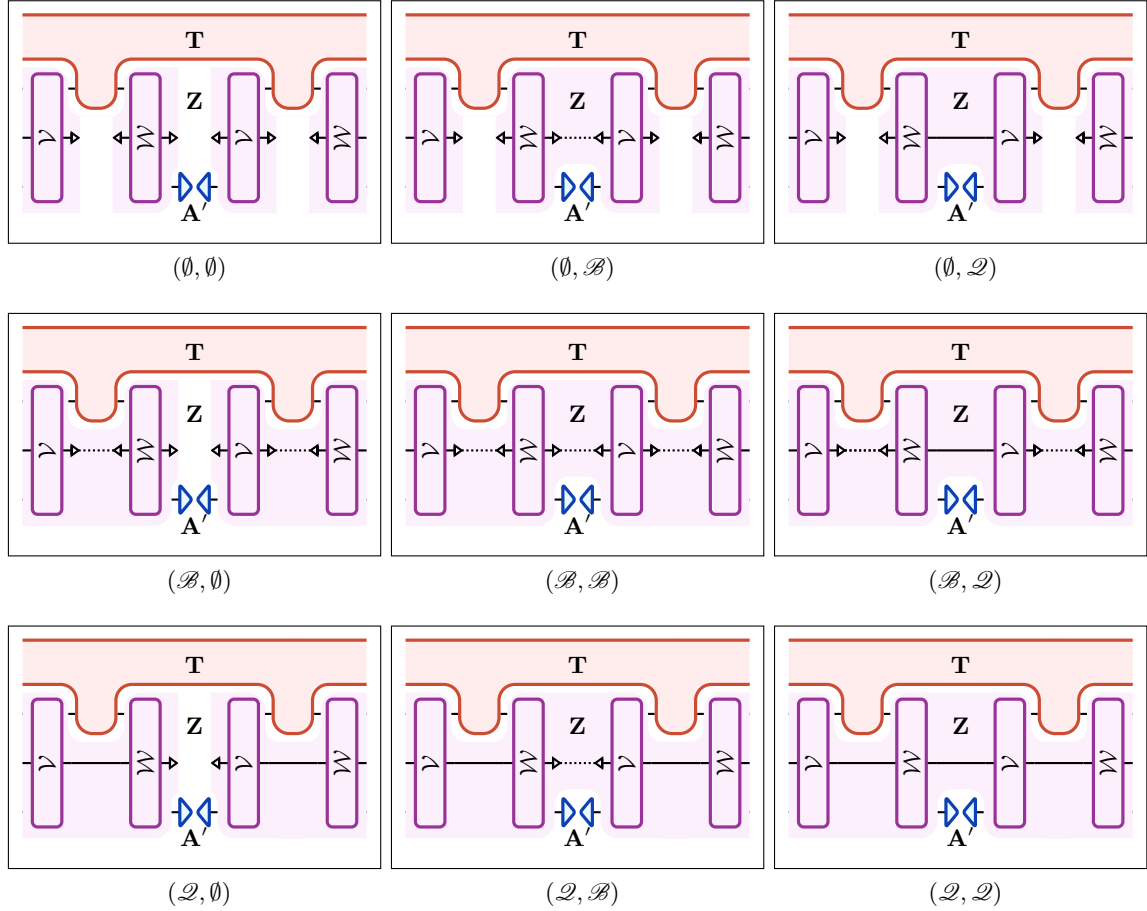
**T**
**Z**
$\mathcal{V}$ $\mathcal{W}$ $\mathcal{V}$ $\mathcal{W}$
**A′**

$(\emptyset, \emptyset)$

**T**
**Z**
$\mathcal{V}$ $\mathcal{W}$ $\mathcal{V}$ $\mathcal{W}$
**A′**

$(\emptyset, \mathscr{B})$

**T**
**Z**
$\mathcal{V}$ $\mathcal{W}$ $\mathcal{V}$ $\mathcal{W}$
**A′**

$(\emptyset, \mathscr{Q})$

**T**
**Z**
$\mathcal{V}$ $\mathcal{W}$ $\mathcal{V}$ $\mathcal{W}$
**A′**

$(\mathscr{B}, \emptyset)$

**T**
**Z**
$\mathcal{V}$ $\mathcal{W}$ $\mathcal{V}$ $\mathcal{W}$
**A′**

$(\mathscr{B}, \mathscr{B})$

**T**
**Z**
$\mathcal{V}$ $\mathcal{W}$ $\mathcal{V}$ $\mathcal{W}$
**A′**

$(\mathscr{B}, \mathscr{Q})$

**T**
**Z**
$\mathcal{V}$ $\mathcal{W}$ $\mathcal{V}$ $\mathcal{W}$
**A′**

$(\mathscr{Q}, \emptyset)$

**T**
**Z**
$\mathcal{V}$ $\mathcal{W}$ $\mathcal{V}$ $\mathcal{W}$
**A′**

$(\mathscr{Q}, \mathscr{B})$

**T**
**Z**
$\mathcal{V}$ $\mathcal{W}$ $\mathcal{V}$ $\mathcal{W}$
**A′**

$(\mathscr{Q}, \mathscr{Q})$